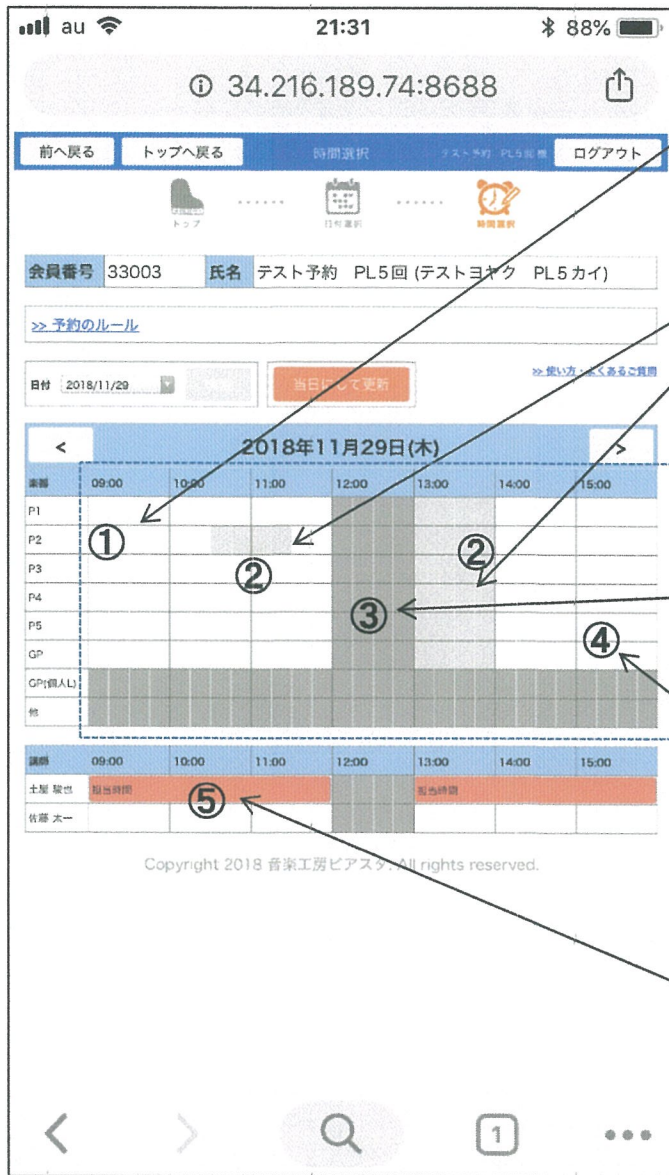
au 21:31 88%

34.216.189.74:8688

前へ戻る トップへ戻る 時間選択 テスト予約 PL5回 様 ログアウト

トップ 日付選択 時間選択

| 会員番号 | 33003 | 氏名 | テスト予約 PL5回 (テストヨヤク PL5カイ) |
|---|---|---|---|

>> 予約のルール

日付 2018/11/29 当日にして更新

>> 使い方・よくあるご質問

< 2018年11月29日(木) >

| 楽器 | 09:00 | 10:00 | 11:00 | 12:00 | 13:00 | 14:00 | 15:00 |
|---|---|---|---|---|---|---|---|
| P1 | | | | | | | |
| P2 | | | | | | | |
| P3 | | | | | | | |
| P4 | | | | | | | |
| P5 | | | | | | | |
| GP | | | | | | | |
| GP(個人L) | | | | | | | |
| 他 | | | | | | | |

①
②
②
③
④

| 講師 | 09:00 | 10:00 | 11:00 | 12:00 | 13:00 | 14:00 | 15:00 |
|---|---|---|---|---|---|---|---|
| 土屋 駿也 | 担当時間 | | | | 担当時間 | | |
| 佐藤 太一 | | | | | | | |

⑤

Copyright 2018 音楽工房ピアスタ. All rights reserved.

1